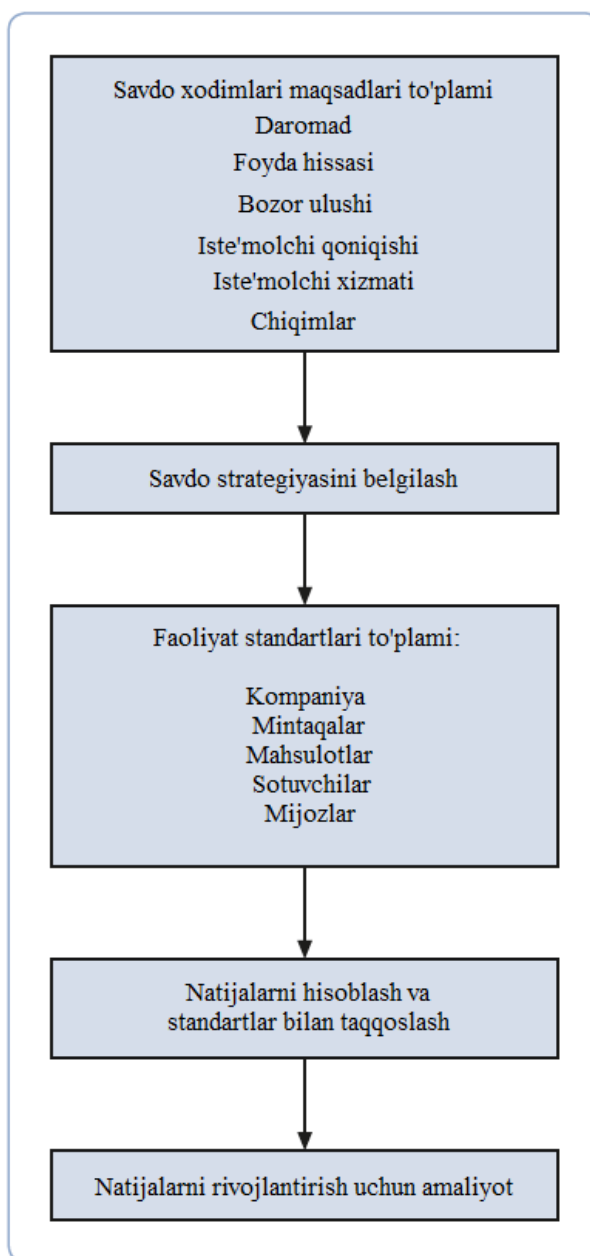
Savdo xodimlari maqsadlari to'plami
Daromad
Foyda hissasi
Bozor ulushi
Iste'molchi qoniqishi
Iste'molchi xizmati
Chiqimlar

Savdo strategiyasini belgilash

Faoliyat standartlari to'plami:

Kompaniya
Mintaqalar
Mahsulotlar
Sotuvchilar
Mijozlar

Natijalarni hisoblash va standartlar bilan taqqoslash

Natijalarni rivojlantirish uchun amaliyot